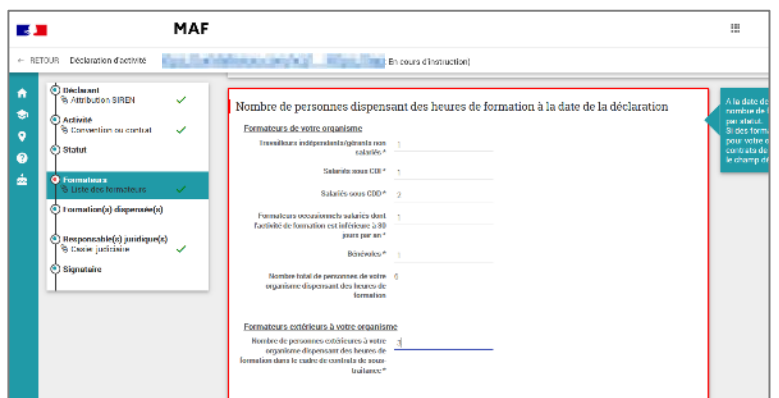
MAF

← RETOUR Déclaration d'activité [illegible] En cours d'instruction|

Déclarant
Attribution SIREN ✓
Activité
Convention ou contrat ✓
Statut
Formateurs
Liste des formateurs ✓
Formation(s) dispensée(s)
Responsable(s) juridique(s)
Casier judiciaire ✓
Signataire

Nombre de personnes dispensant des heures de formation à la date de la déclaration

Formateurs de votre organisme

Travailleurs indépendants/gérants non salariés* 1

Salariés sous CDI* 1

Salariés sous CDD* 2

Formateurs occasionnels salariés dont l'activité de formation est inférieure à 30 jours par an* 1

Bénévoles* 1

Nombre total de personnes de votre organisme dispensant des heures de formation 6

Formateurs extérieurs à votre organisme

Nombre de personnes extérieures à votre organisme dispensant des heures de formation dans le cadre de contrats de sous-traitance* 3

A la date de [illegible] nombre de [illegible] par statut. Si des form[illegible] pour votre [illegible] contrats de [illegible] le champ d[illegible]